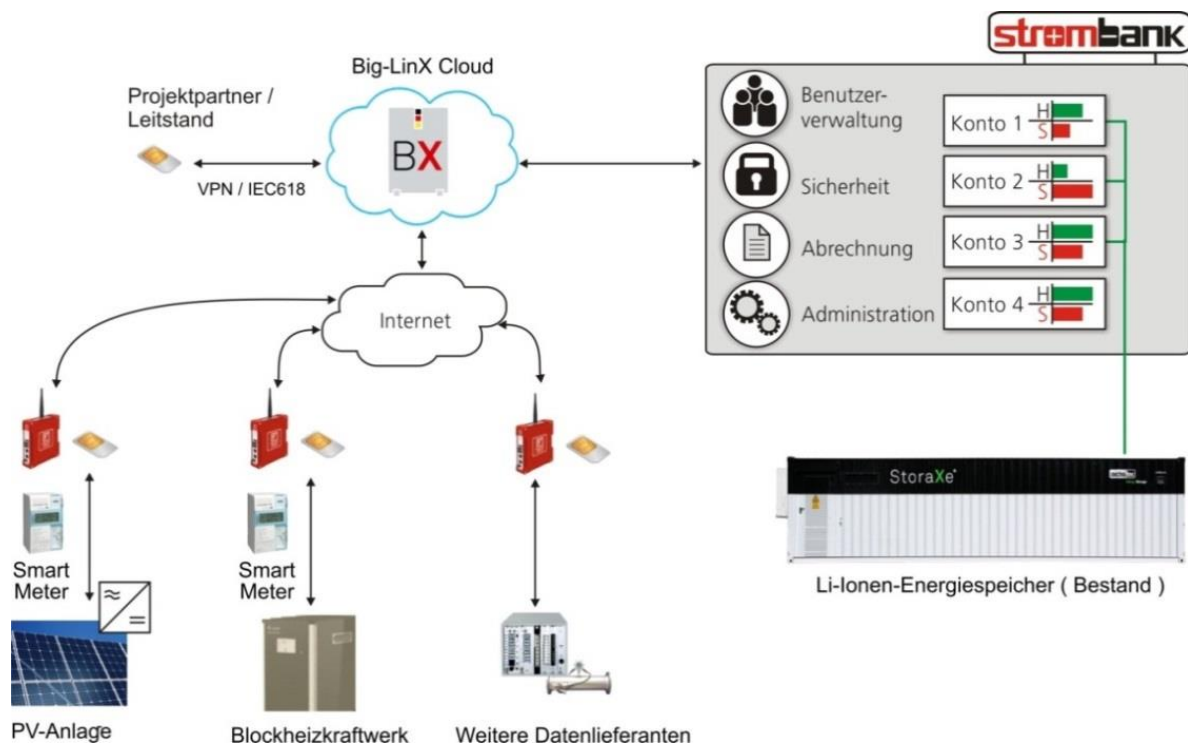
strombank

Big-LinX Cloud

Projektpartner / Leitstand

BX

VPN / IEC618

Benutzerverwaltung

Konto 1 H S

Sicherheit

Konto 2 H S

Abrechnung

Konto 3 H S

Administration

Konto 4 H S

Internet

StoraXe

Smart Meter

Smart Meter

Li-Ionen-Energiespeicher ( Bestand )

PV-Anlage

Blockheizkraftwerk

Weitere Datenlieferanten